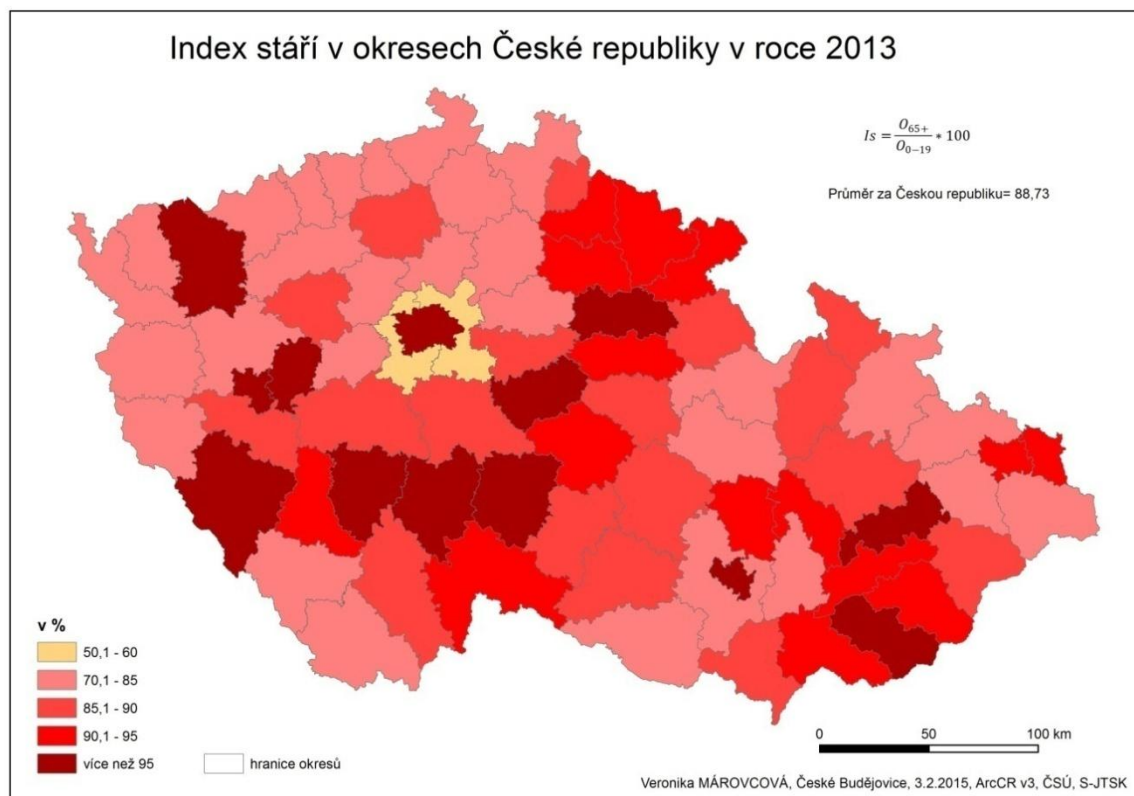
Index stáří v okresech České republiky v roce 2013

$Is = \frac{O_{65+}}{O_{0-19}} * 100$

Průměr za Českou republiku= 88,73

v %

50,1 - 60

70,1 - 85

85,1 - 90

90,1 - 95

více než 95

hranice okresů

0 50 100 km

Veronika MÁROVCOVÁ, České Budějovice, 3.2.2015, ArcCR v3, ČSÚ, S-JTSK